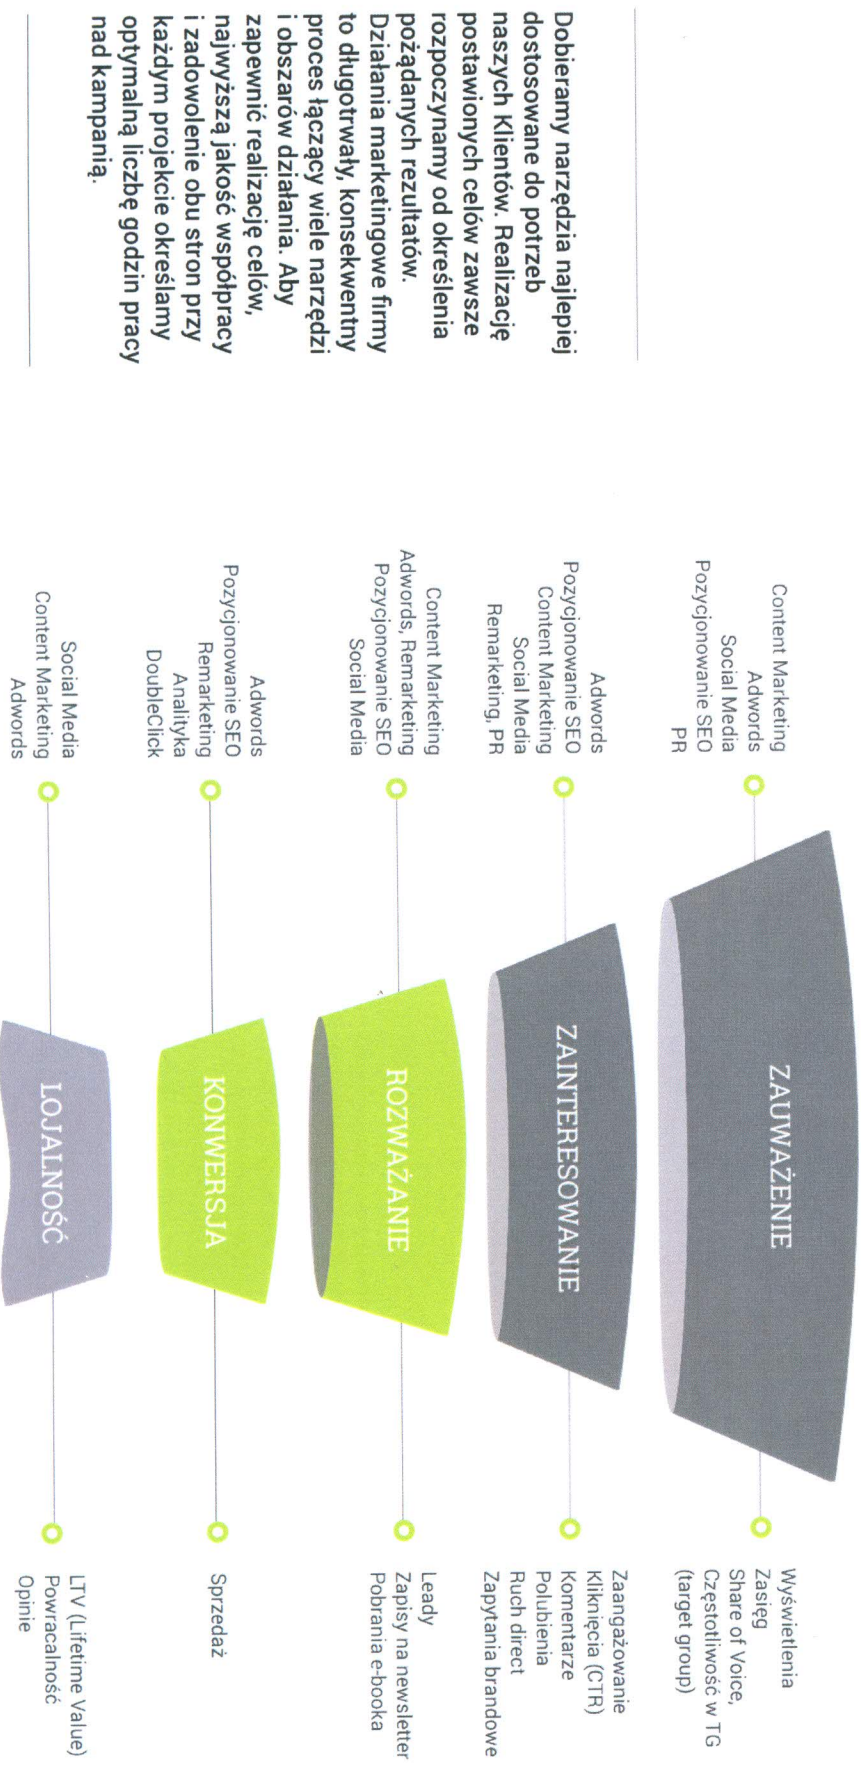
Dobieramy narzędzia najlepiej dostosowane do potrzeb naszych Klientów. Realizację postawionych celów zawsze rozpoczynamy od określenia pożądanych rezultatów. Działania marketingowe firmy to długotrwały, konsekwentny proces łączący wiele narzędzi i obszarów działania. Aby zapewnić realizację celów, najwyższą jakość współpracy i zadowolenie obu stron przy każdym projekcie określamy optymalną liczbę godzin pracy nad kampanią.

Content Marketing
Adwords
Social Media
Pozycjonowanie SEO
PR

ZAUWAŻENIE

Wyświetlenia
Zasięg
Share of Voice,
Częstotliwość w TG
(target group)

Adwords
Pozycjonowanie SEO
Content Marketing
Social Media
Remarketing, PR

ZAINTERESOWANIE

Zaangażowanie
Kliknięcia (CTR)
Komentarze
Polubienia
Ruch direct
Zapytania brandowe

Content Marketing
Adwords, Remarketing
Pozycjonowanie SEO
Social Media

ROZWAŻANIE

Leady
Zapisy na newsletter
Pobrania e-booka

Adwords
Pozycjonowanie SEO
Remarketing
Analityka
DoubleClick

KONWERSJA

Sprzedaż

Social Media
Content Marketing
Adwords

LOJALNOŚĆ

LTV (Lifetime Value)
Powracalność
Opinie